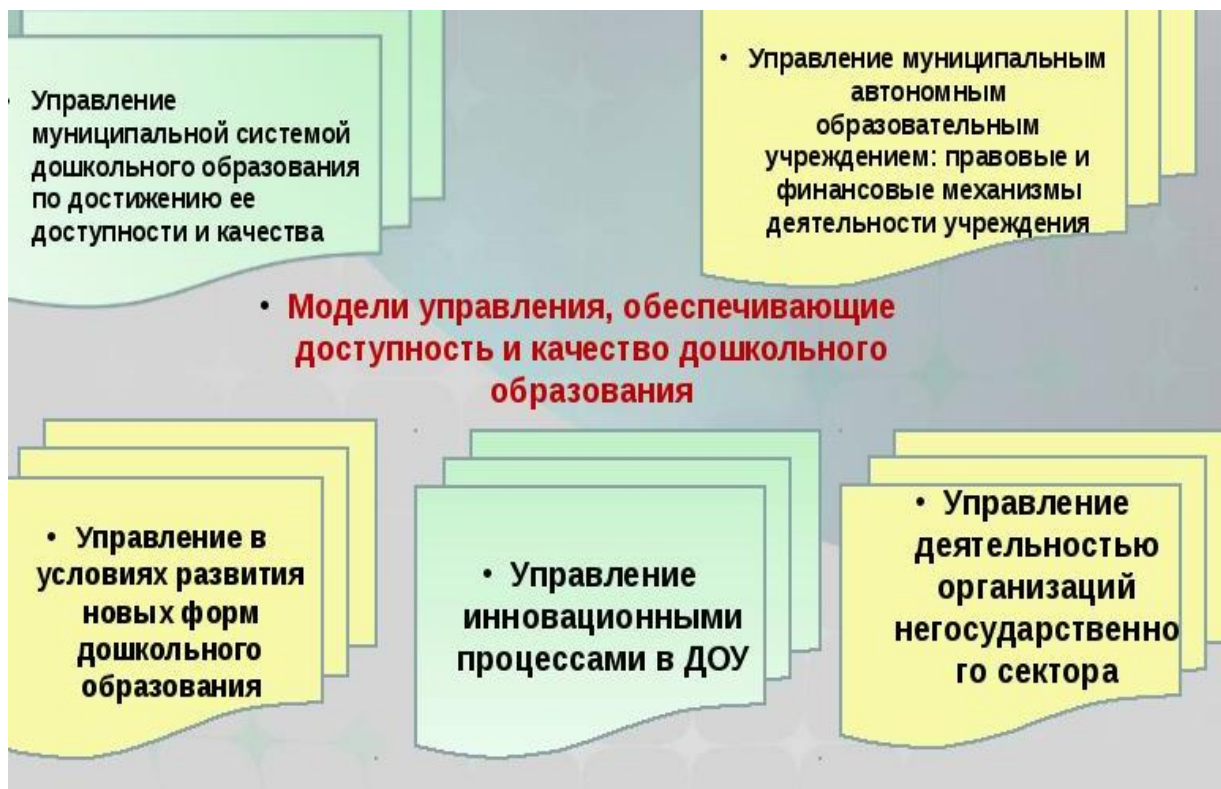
• Управление муниципальной системой дошкольного образования по достижению ее доступности и качества

• Управление муниципальным автономным образовательным учреждением: правовые и финансовые механизмы деятельности учреждения

• Модели управления, обеспечивающие доступность и качество дошкольного образования

• Управление в условиях развития новых форм дошкольного образования

• Управление инновационными процессами в ДОУ

• Управление деятельностью организаций негосударственно го сектора